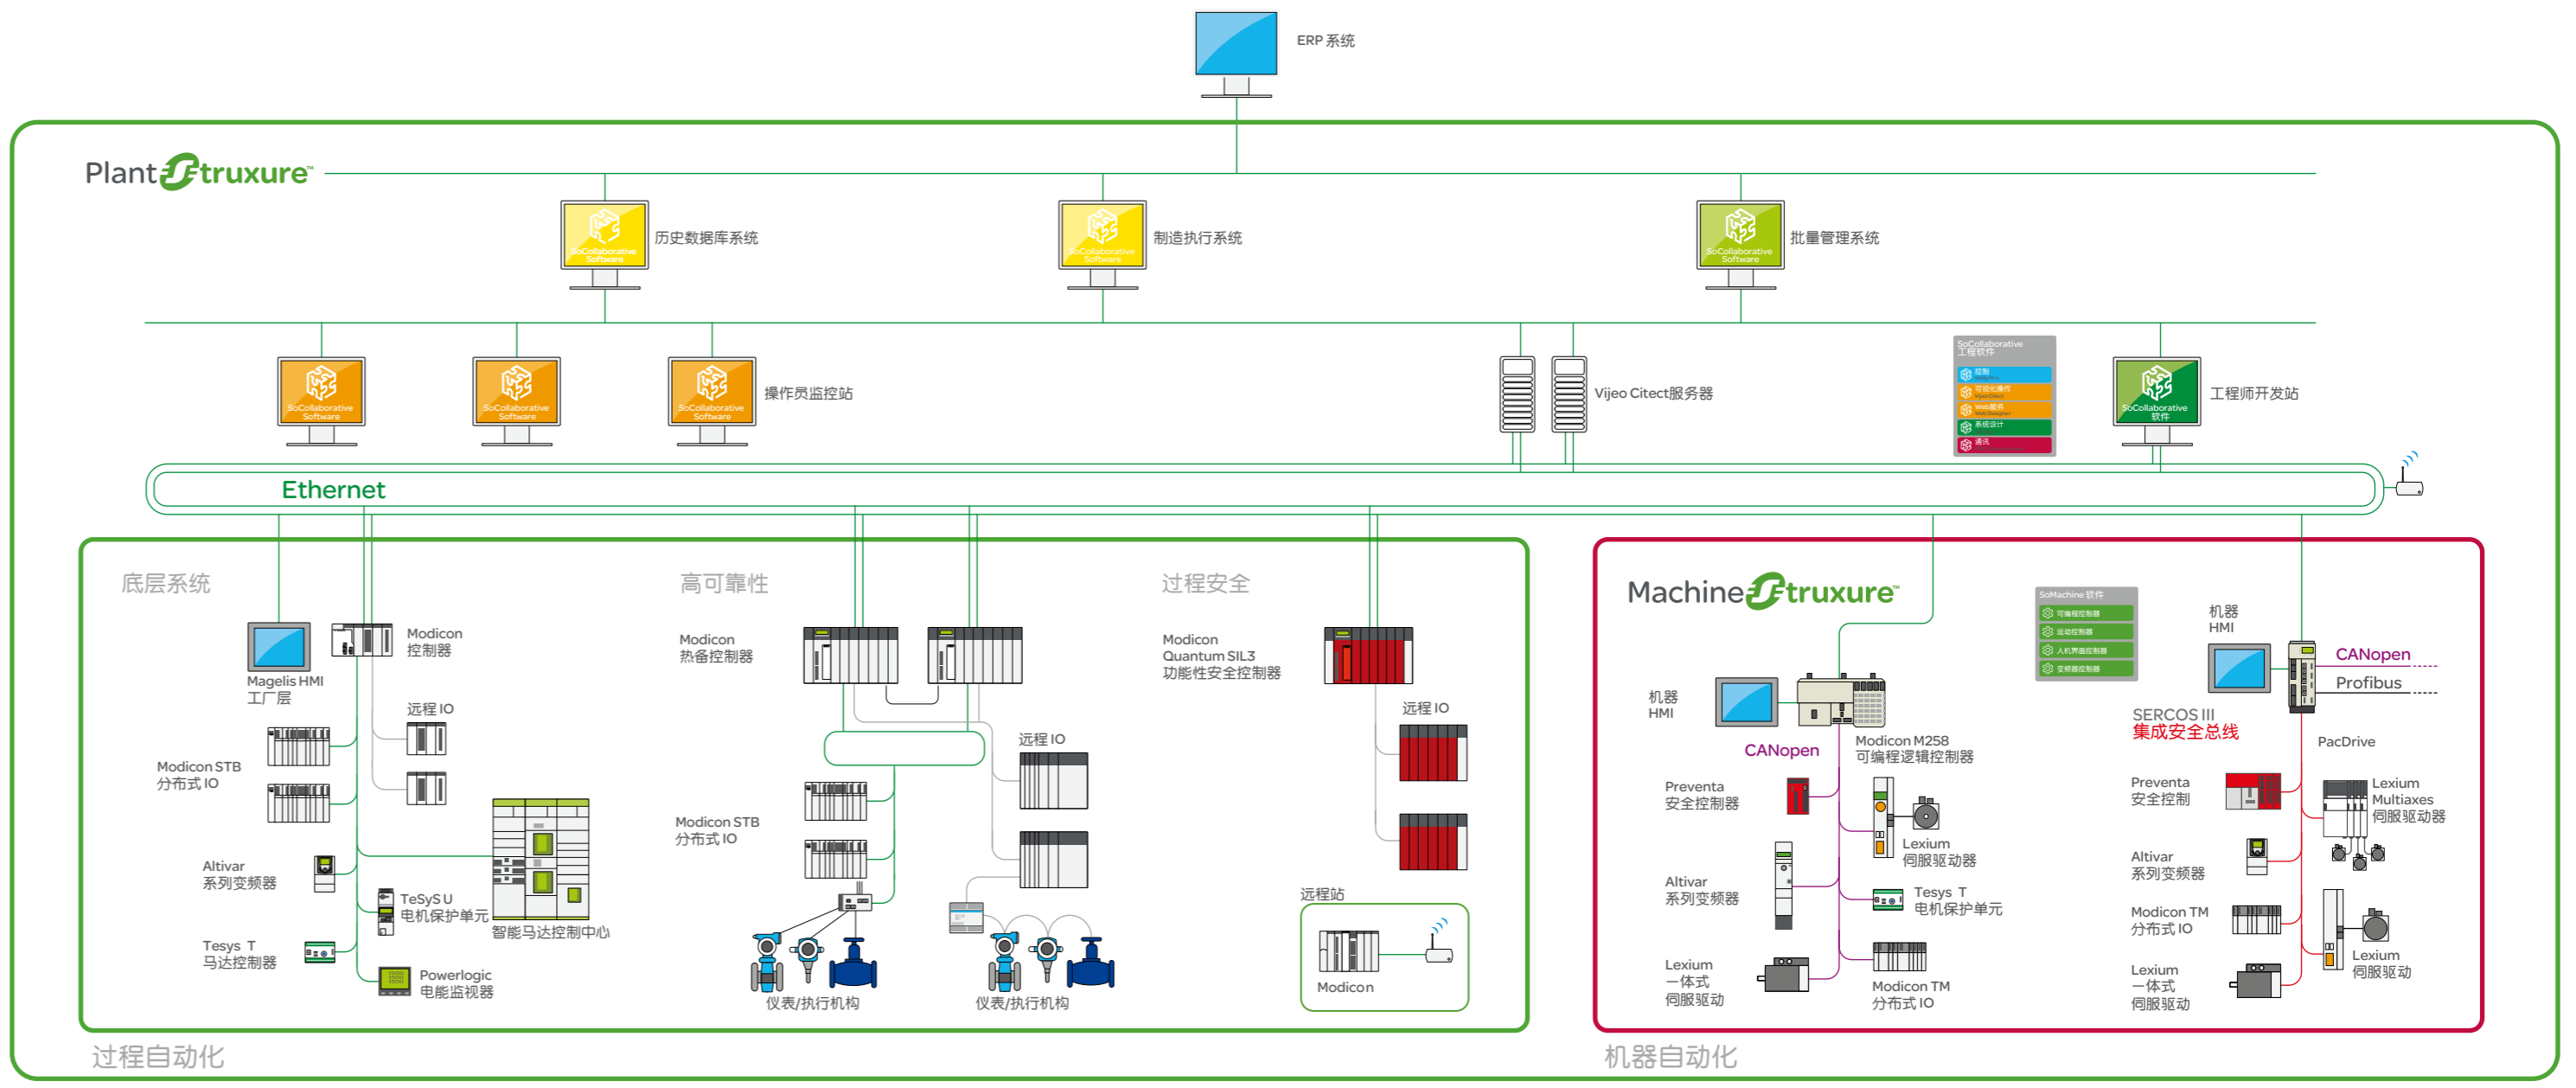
ERP 系统

PlantStruxure

SoCollaborative Software
历史数据库系统

SoCollaborative Software
制造执行系统

SoCollaborative Software
批量管理系统

SoCollaborative Software
SoCollaborative Software
SoCollaborative Software
操作员监控站

Vijeo Citect服务器

SoCollaborative 工程软件
控制
可视化操作
Web服务
系统设计
通讯

SoCollaborative 软件
工程师开发站

Ethernet

底层系统

Magelis HMI
工厂层

Modicon
控制器

远程 IO

Modicon STB
分布式 IO

Altivar
系列变频器

TeSyS U
电机保护单元

智能马达控制中心

Tesys T
马达控制器

Powerlogic
电能监视器

高可靠性

Modicon
热备控制器

远程 IO

Modicon STB
分布式 IO

仪表/执行机构

仪表/执行机构

过程安全

Modicon
Quantum SIL3
功能性安全控制器

远程 IO

远程站

Modicon

过程自动化

MachineStruxure

SoMachine 软件
可编程控制器
运动控制器
人机界面控制器
变频器控制器

机器
HMI

CANopen
Profibus

机器
HMI

Modicon M258
可编程逻辑控制器

CANopen

SERCOS III
集成安全总线

PacDrive

Preventa
安全控制器

Lexium
伺服驱动器

Altivar
系列变频器

Tesys T
电机保护单元

Lexium
一体式
伺服驱动

Modicon TM
分布式 IO

Preventa
安全控制

Lexium
Multiaxes
伺服驱动器

Altivar
系列变频器

Modicon TM
分布式 IO

Lexium
伺服驱动

Lexium
一体式
伺服驱动

机器自动化